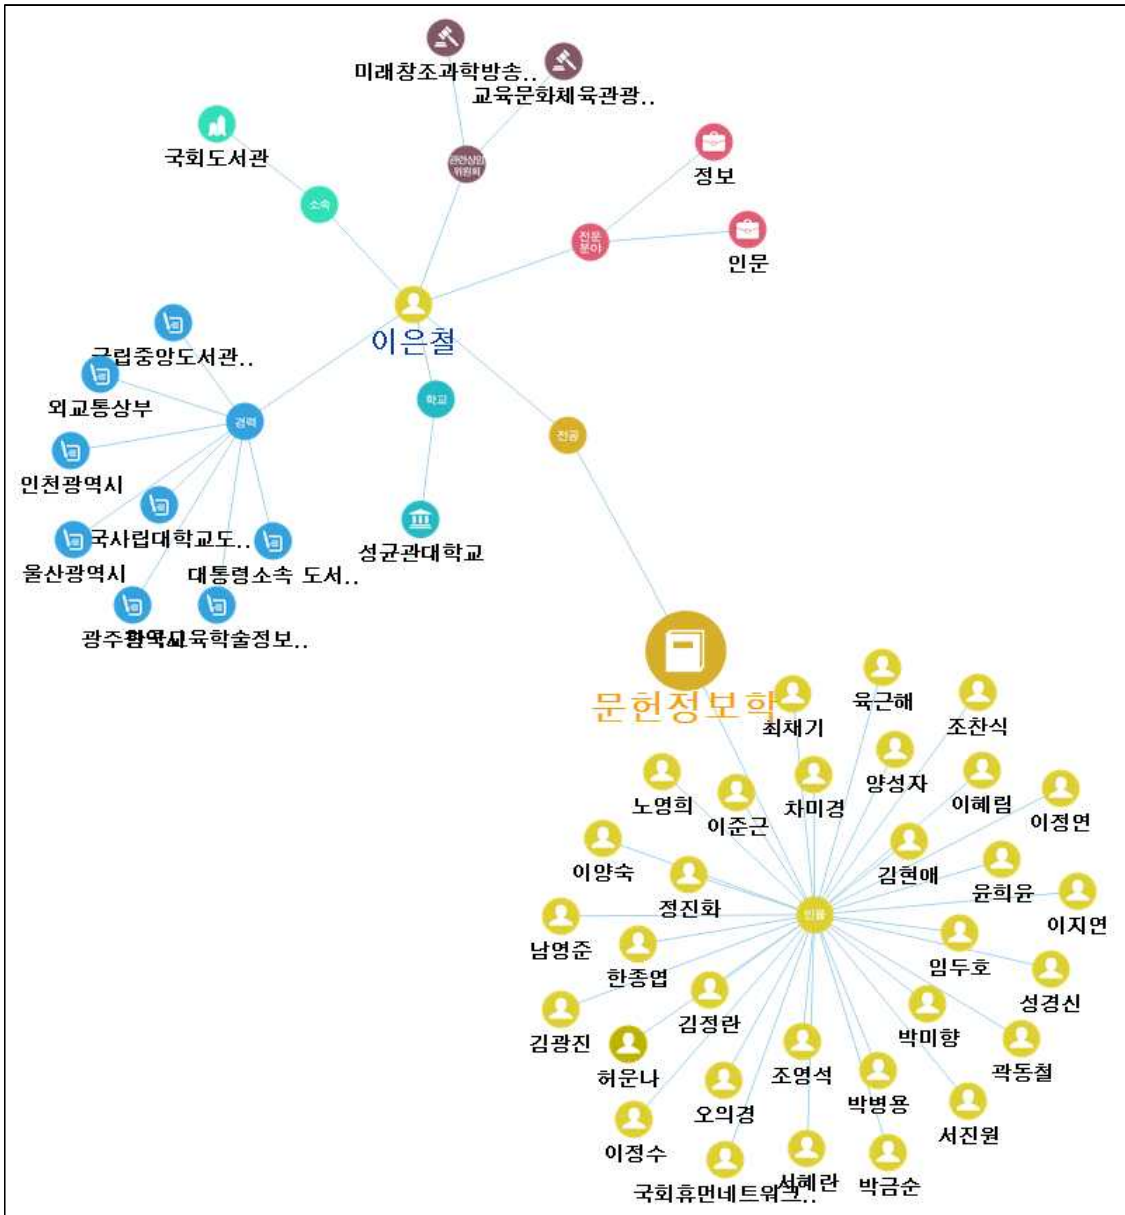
미래창조과학방송..
교육문화체육관광..
국회도서관
관련상임위원회
정보
소속
전문분야
인문
국립중앙도서관..
이은철
외교통상부
경력
학교
전공
인천광역시
국사립대학교도..
성균관대학교
울산광역시
대통령소속 도서..
광주광역시
한국교육학술정보..
문헌정보학
최채기
육근해
조찬식
양성자
노영희
차미경
이혜림
이정연
이준근
이양숙
김현애
윤희윤
정진화
이지연
인물
남영준
임두호
한종엽
성경신
김정란
김광진
박미향
허운나
곽동철
조영석
오의경
박병용
서진원
이정수
서혜란
박금순
국회휴먼네트워크..